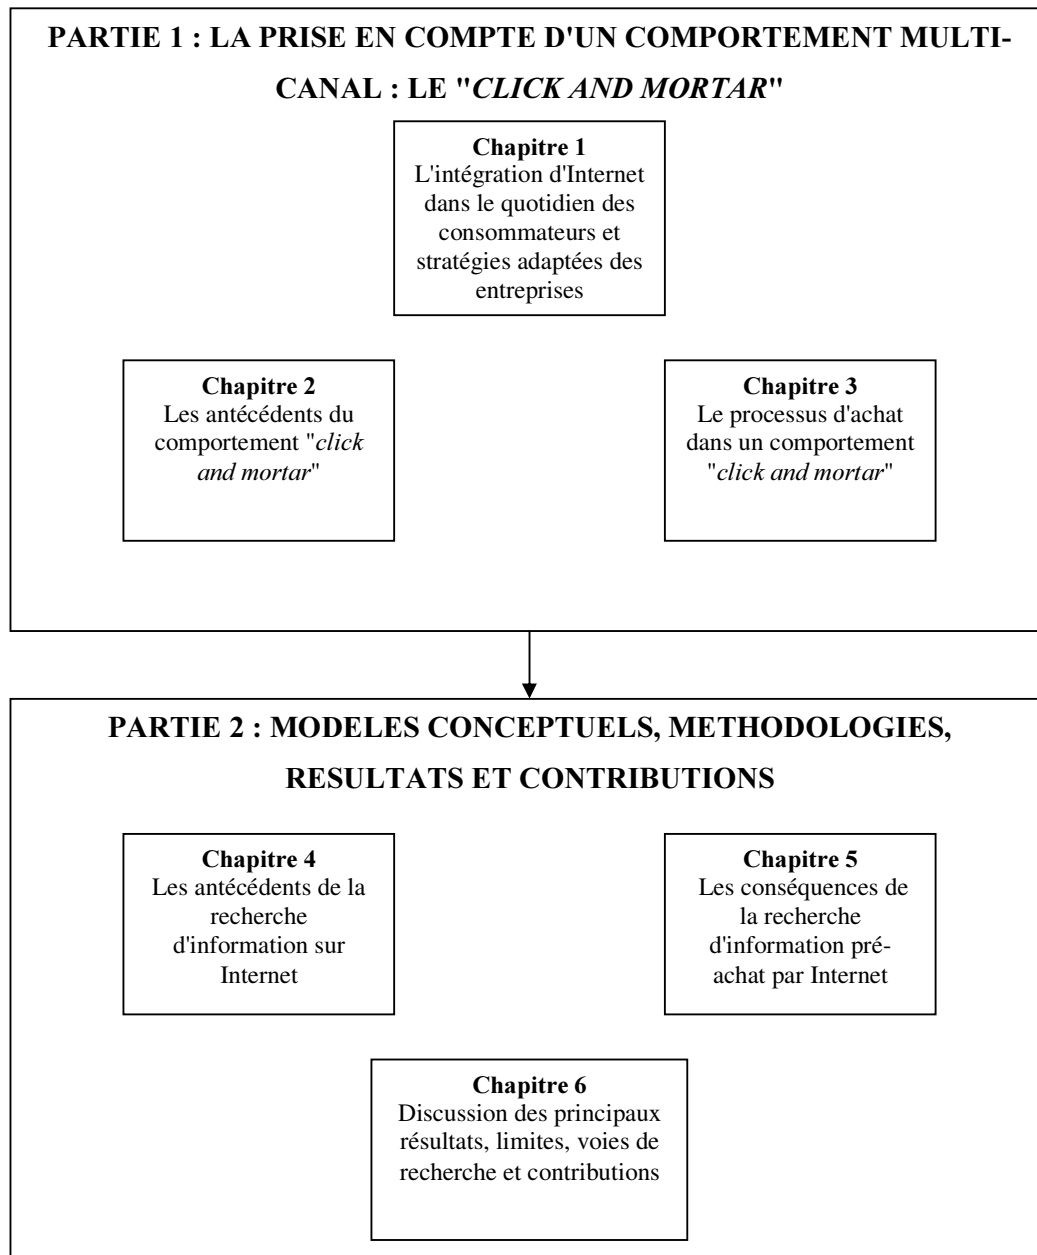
PARTIE 1 : LA PRISE EN COMPTE D'UN COMPORTEMENT MULTI-CANAL : LE "CLICK AND MORTAR"

Chapitre 1
L'intégration d'Internet dans le quotidien des consommateurs et stratégies adaptées des entreprises

Chapitre 2
Les antécédents du comportement "click and mortar"

Chapitre 3
Le processus d'achat dans un comportement "click and mortar"

PARTIE 2 : MODELES CONCEPTUELS, METHODOLOGIES, RESULTATS ET CONTRIBUTIONS

Chapitre 4
Les antécédents de la recherche d'information sur Internet

Chapitre 5
Les conséquences de la recherche d'information pré-achat par Internet

Chapitre 6
Discussion des principaux résultats, limites, voies de recherche et contributions